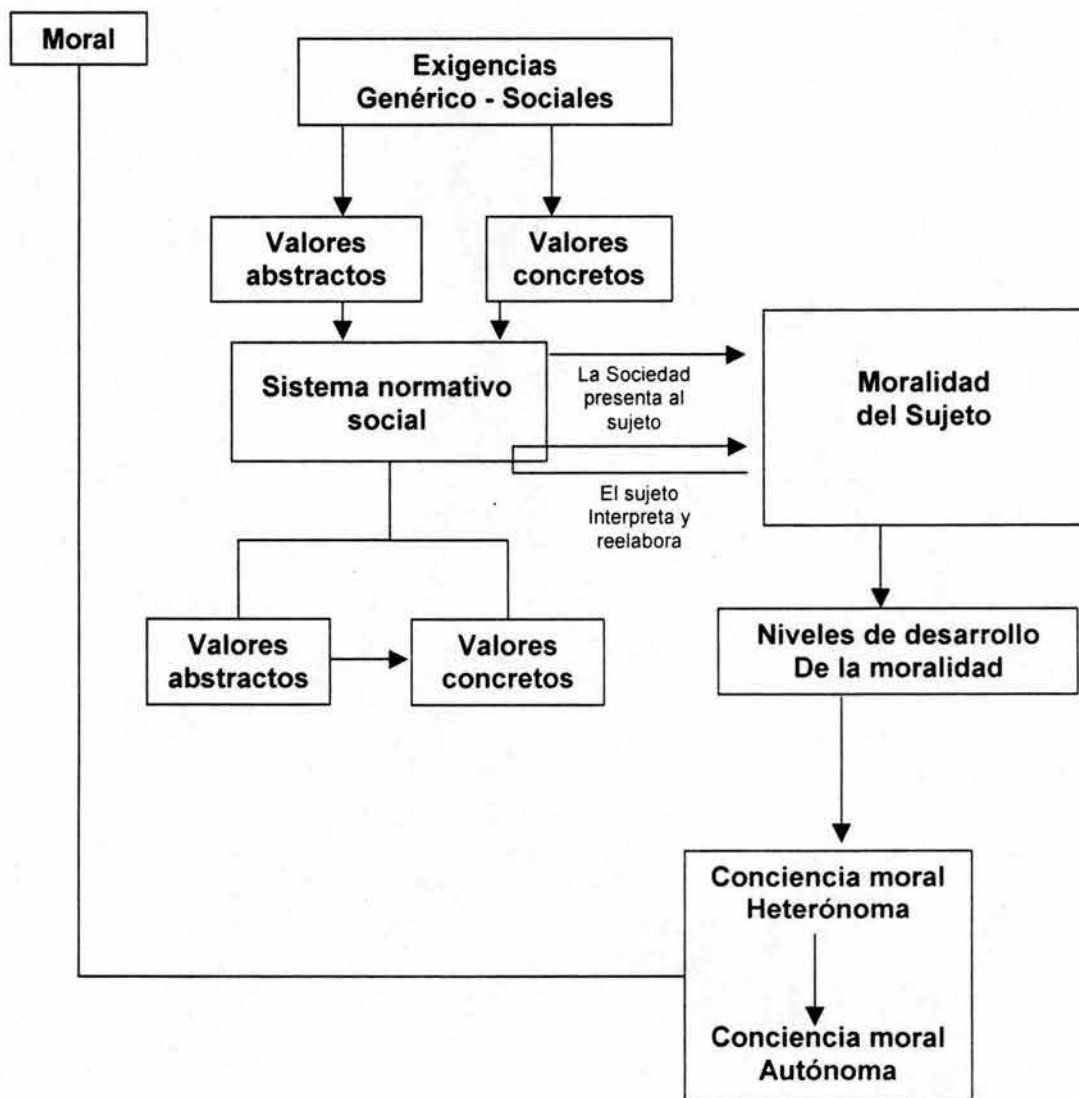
Moral

Exigencias
Genérico - Sociales

Valores abstractos

Valores concretos

Sistema normativo social

La Sociedad presenta al sujeto

El sujeto Interpreta y reelabora

Moralidad del Sujeto

Valores abstractos

Valores concretos

Niveles de desarrollo
De la moralidad

Conciencia moral
Heterónoma

Conciencia moral
Autónoma